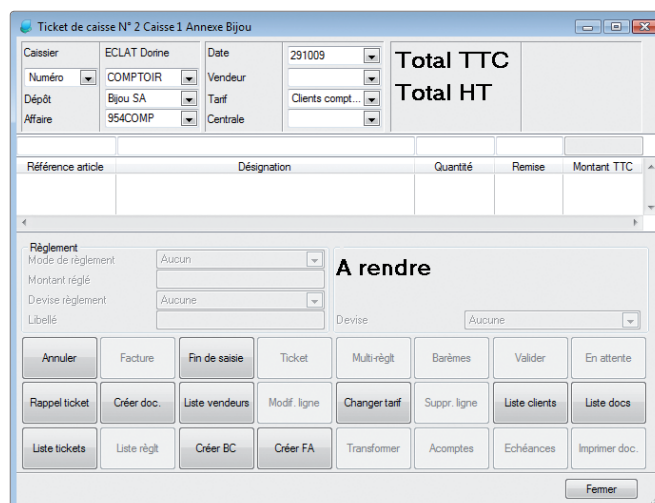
Ticket de caisse N° 2 Caisse 1 Annexe Bijou

Caissier | ECLAT Dorine
Numéro | COMPTOIR
Dépôt | Bijou SA
Affaire | 954COMP

Date | 291009
Vendeur |
Tarif | Clients compt...
Centrale |

Total TTC
Total HT

| Référence article | Désignation | Quantité | Remise | Montant TTC |
|---|---|---|---|---|
| | | | | |

Règlement
Mode de règlement | Aucun
Montant réglé
Devise règlement | Aucune
Libellé

A rendre

Devise | Aucune

Annuler | Facture | Fin de saisie | Ticket | Multi-règlt | Barèmes | Valider | En attente

Rappel ticket | Créer doc. | Liste vendeurs | Modif. ligne | Changer tarif | Suppr. ligne | Liste clients | Liste docs

Liste tickets | Liste règlt | Créer BC | Créer FA | Transformer | Acomptes | Echéances | Imprimer doc.

Fermer